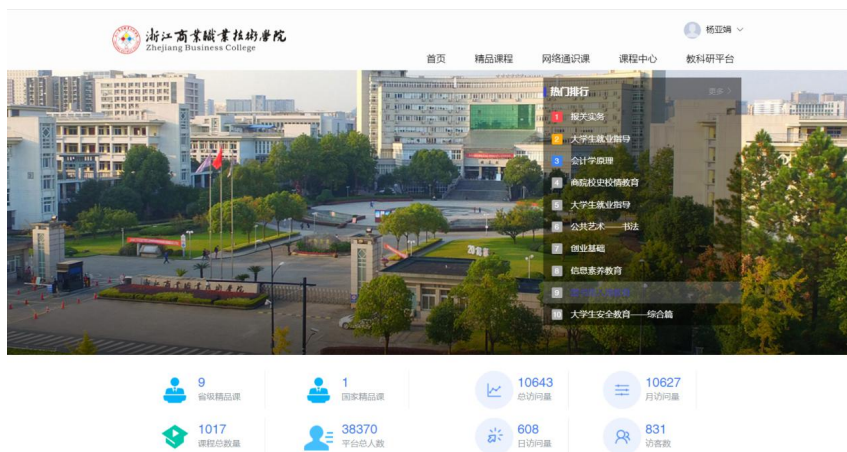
浙江商业职业技术学院
Zhejiang Business College

杨亚娟

首页 精品课程 网络通识课 课程中心 教科研平台

热门排行 更多

1 报关实务
2 大学生就业指导
3 会计学原理
4 商院校史校情教育
5 大学生就业指导
6 公共艺术——书法
7 创业基础
8 信息素养教育
9 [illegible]
10 大学生安全教育——综合篇

9 省级精品课
1 国家精品课
10643 总访问量
10627 月访问量
1017 课程总数量
38370 平台总人数
608 日访问量
831 访客数